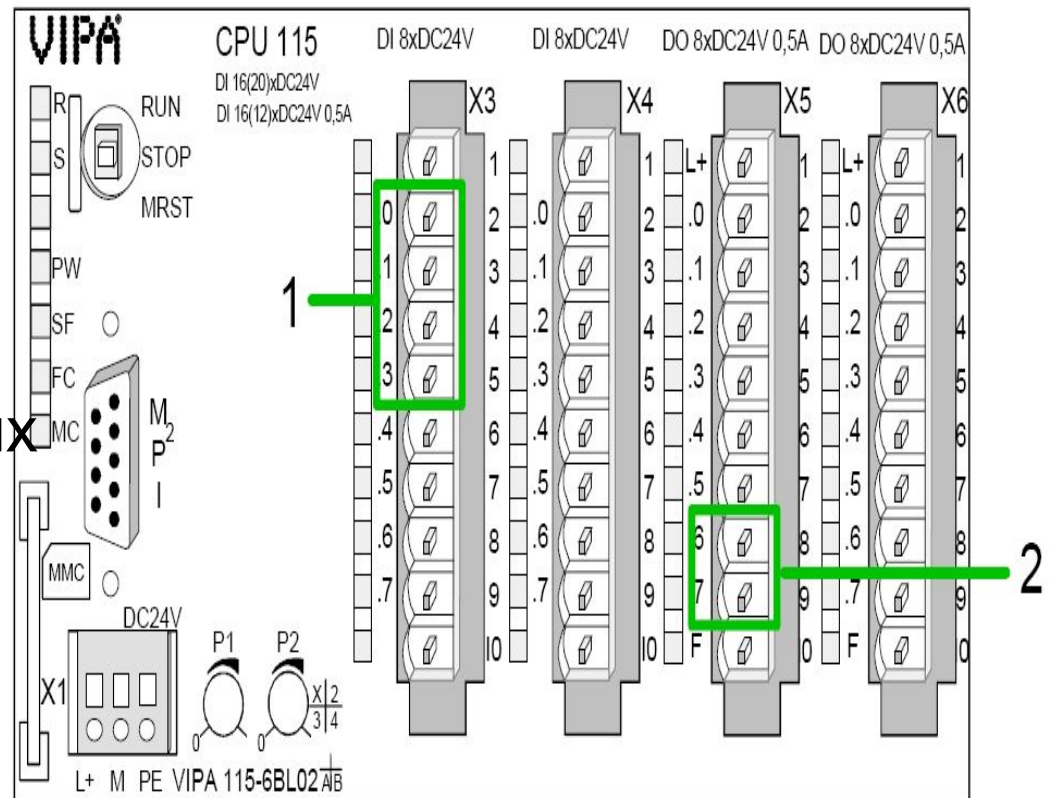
VIPA CPU 115
DI 16(20)xDC24V
DI 16(12)xDC24V 0,5A

DI 8xDC24V DI 8xDC24V DO 8xDC24V 0,5A DO 8xDC24V 0,5A

R RUN
S STOP
MRST
PW
SF
FC
MC
MPI
MMC
X1 DC24V
L+ M PE VIPA 115-6BL02
P1 P2
X 2
3 4

X3
0 1 2 3 .4 .5 .6 .7
1 2 3 4 5 6 7 8 9 10

X4
.0 .1 .2 .3 .4 .5 .6 .7
1 2 3 4 5 6 7 8 9 10

X5
L+ .0 .1 .2 .3 .4 .5 6 7 F
1 2 3 4 5 6 7 8 9 0

X6
L+ .0 .1 .2 .3 .4 .5 .6 .7 F
1 2 3 4 5 6 7 8 9 0

1
2